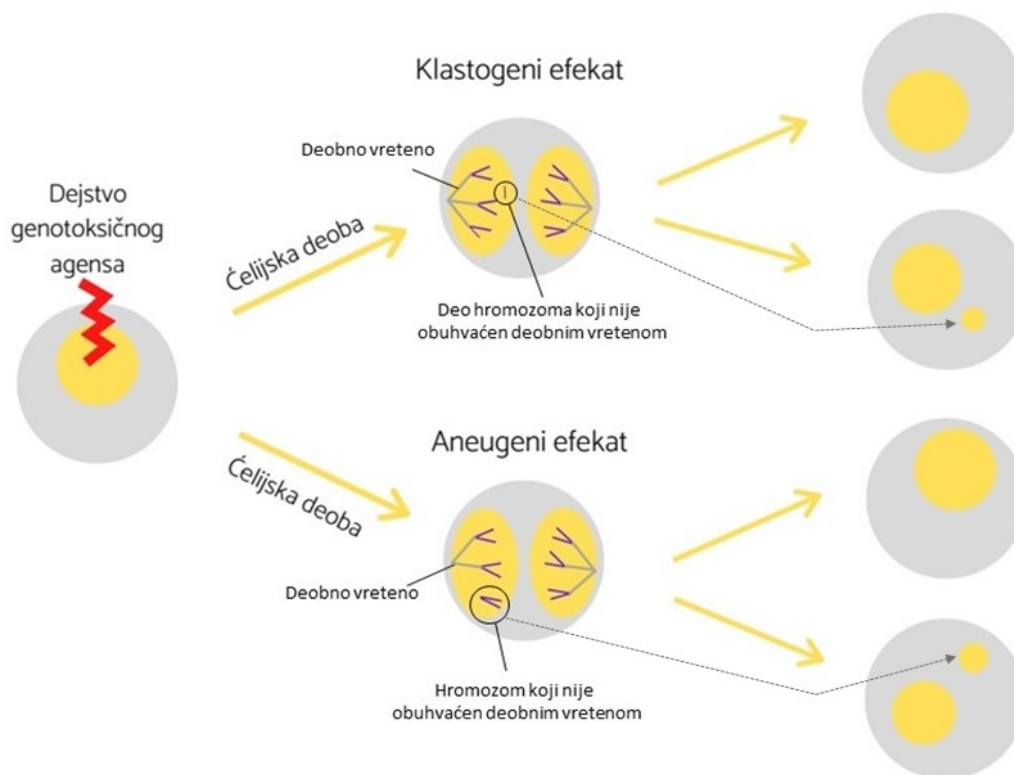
Dejstvo genotoksičnog agensa

Klastogeni efekat

Ćelijska deoba

Deobno vreteno

Deo hromozoma koji nije obuhvaćen deobnim vretenom

Aneugeni efekat

Ćelijska deoba

Deobno vreteno

Hromozom koji nije obuhvaćen deobnim vretenom